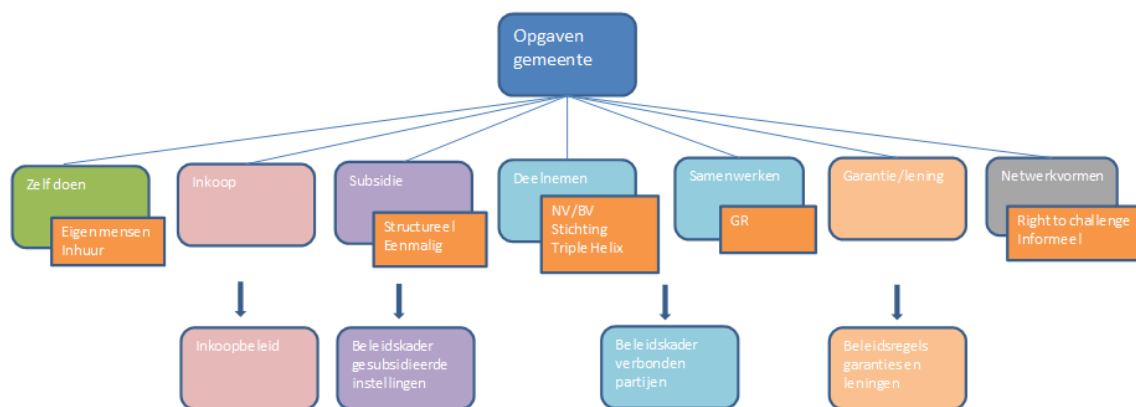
Opgaven gemeente

Zelf doen

Eigen mensen
Inhuur

Inkoop

Subsidie

Structureel
Eenmalig

Deelnemen

NV/BV
Stichting
Triple Helix

Samenwerken

GR

Garantie/lening

Netwerkvormen

Right to challenge
Informeel

Inkoopbeleid

Beleidskader gesubsidieerde instellingen

Beleidskader verbonden partijen

Beleidsregels garanties en leningen